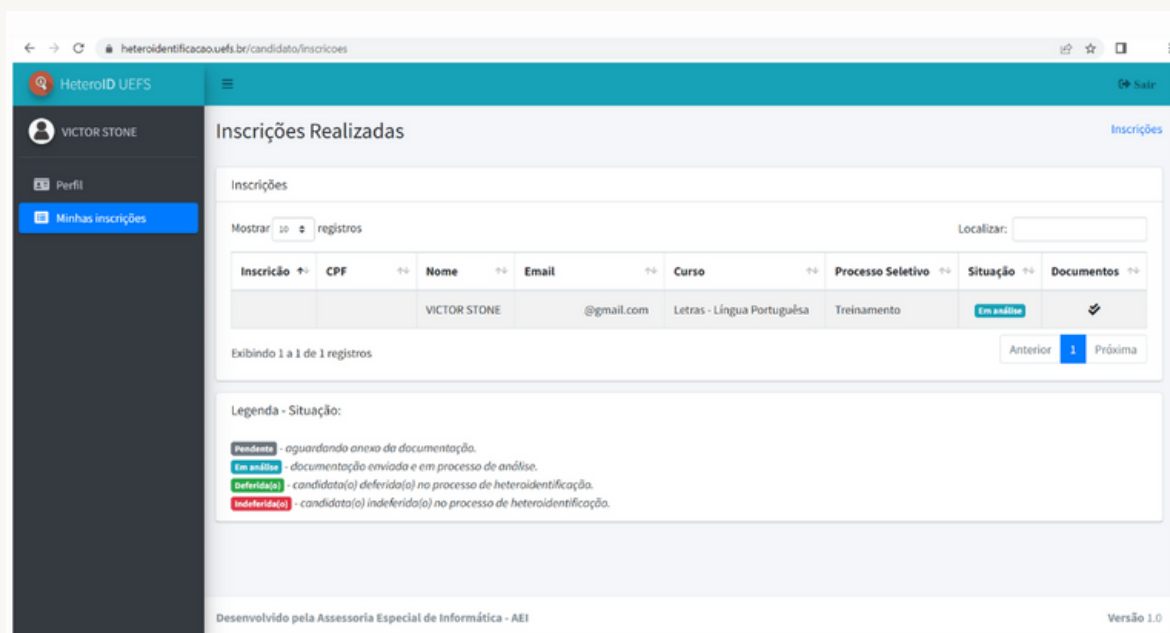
heteroidentificacao.uefs.br/candidato/inscricoes

HeteroID UEFS

Sair

VICTOR STONE

Perfil

Minhas inscrições

Inscrições Realizadas

Inscrições

Inscrições

Mostrar 10 registros

Localizar:

| Inscrição | CPF | Nome | Email | Curso | Processo Seletivo | Situação | Documentos |
|---|---|---|---|---|---|---|---|
| | | VICTOR STONE | @gmail.com | Letras - Língua Portuguêsa | Treinamento | Em análise | |

Exibindo 1 a 1 de 1 registros

Anterior 1 Próxima

Legenda - Situação:

Pendente - aguardando anexo da documentação.
Em análise - documentação enviada e em processo de análise.
Deferida(o) - candidata(o) deferida(o) no processo de heteroidentificação.
Indeferida(o) - candidata(o) indeferida(o) no processo de heteroidentificação.

Desenvolvido pela Assessoria Especial de Informática - AEI

Versão 1.0